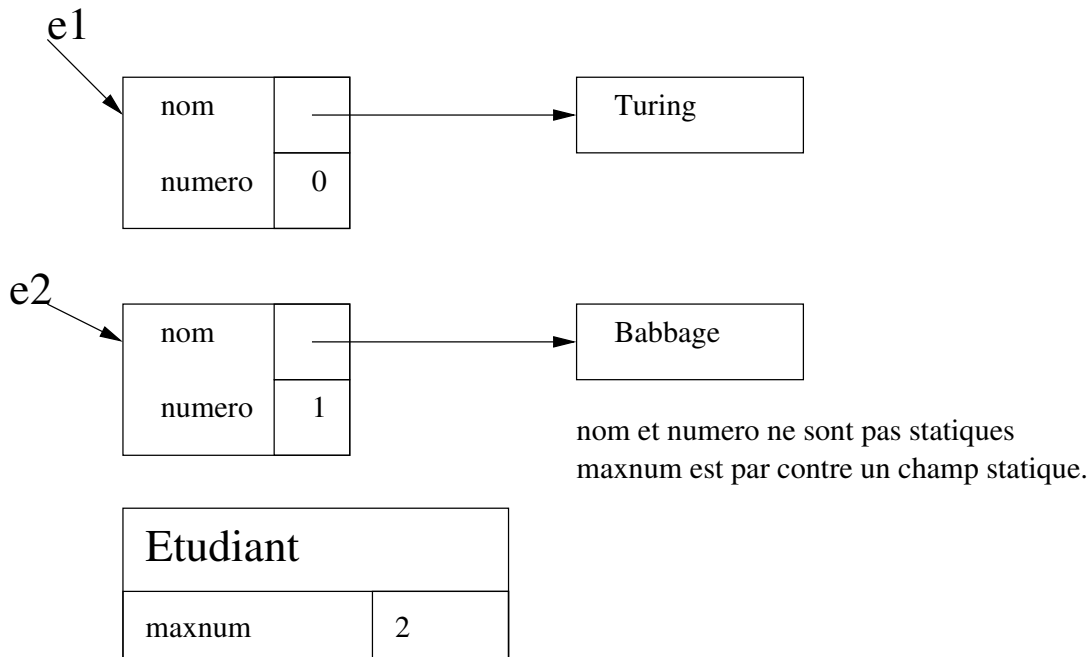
e1

| nom | |
|---|---|
| numero | 0 |

Turing

e2

| nom | |
|---|---|
| numero | 1 |

Babbage

nom et numero ne sont pas statiques
maxnum est par contre un champ statique.

| Etudiant | |
|---|---|
| maxnum | 2 |